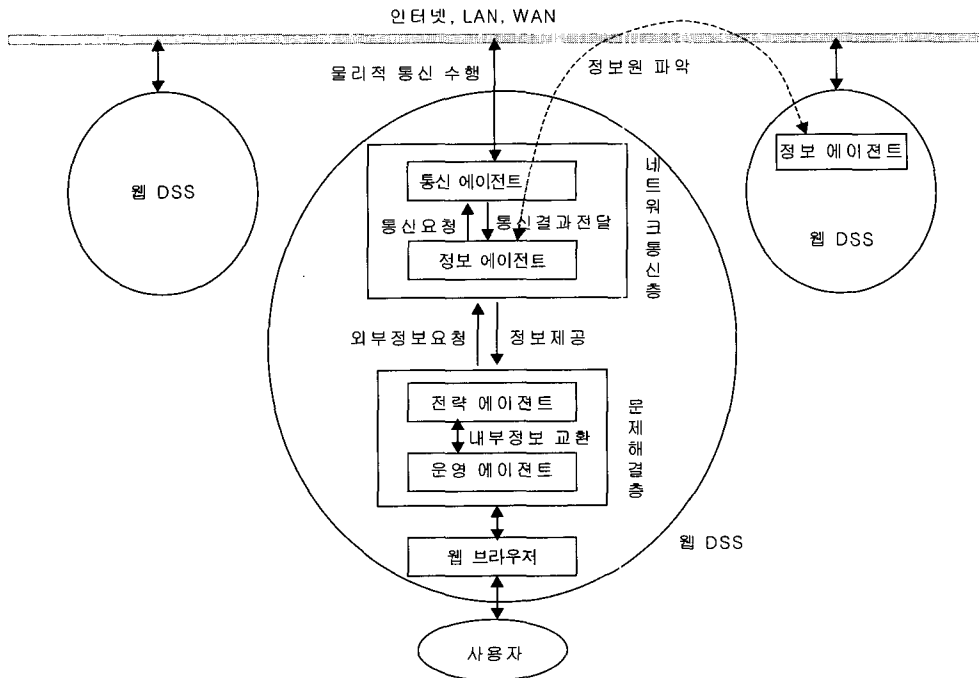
인터넷, LAN, WAN

물리적 통신 수행

정보원 파악

웹 DSS

통신 에이전트

통신요청

통신결과전달

정보 에이전트

네트워크통신층

정보 에이전트

웹 DSS

외부정보요청

정보제공

전략 에이전트

내부정보 교환

운영 에이전트

문제해결층

웹 브라우저

웹 DSS

사용자